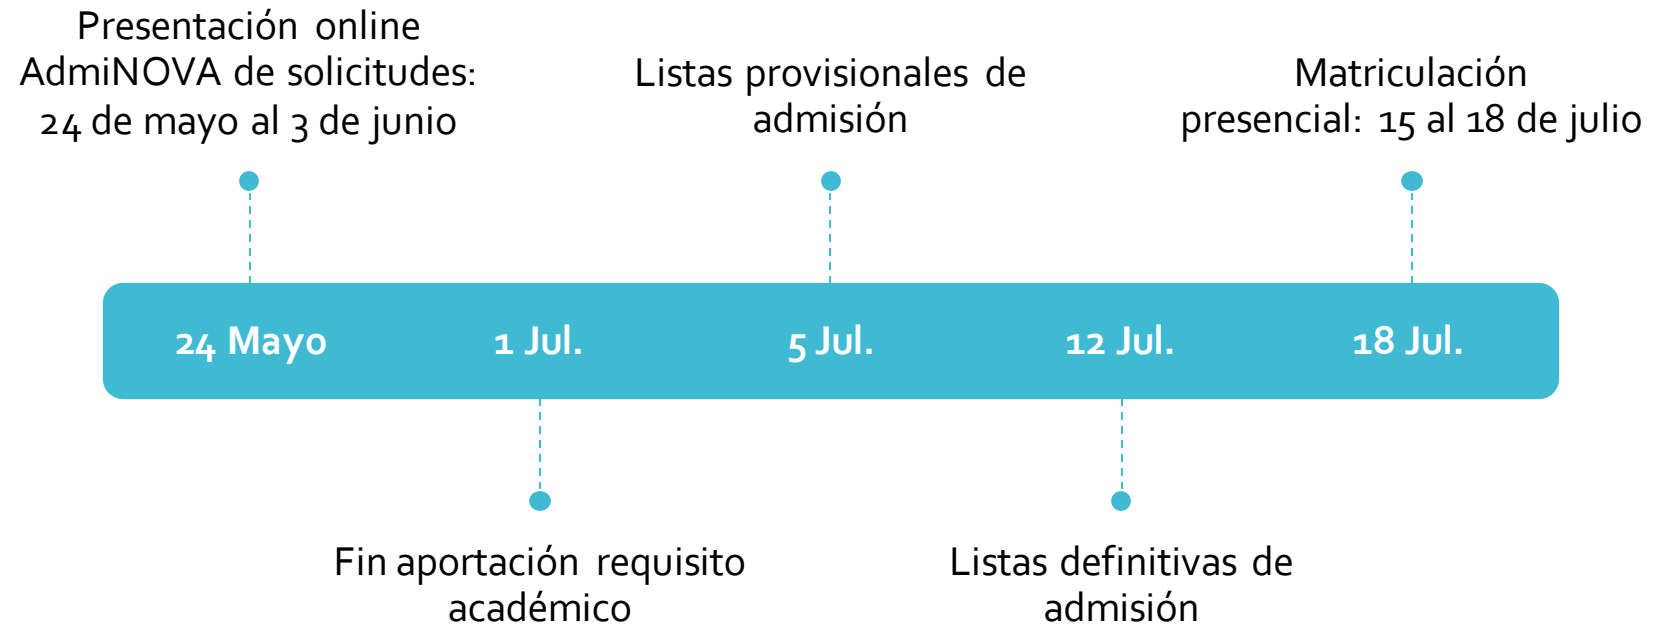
Presentación online AdmiNOVA de solicitudes: 24 de mayo al 3 de junio

Listas provisionales de admisión

Matriculación presencial: 15 al 18 de julio

24 Mayo

1 Jul.

5 Jul.

12 Jul.

18 Jul.

Fin aportación requisito académico

Listas definitivas de admisión